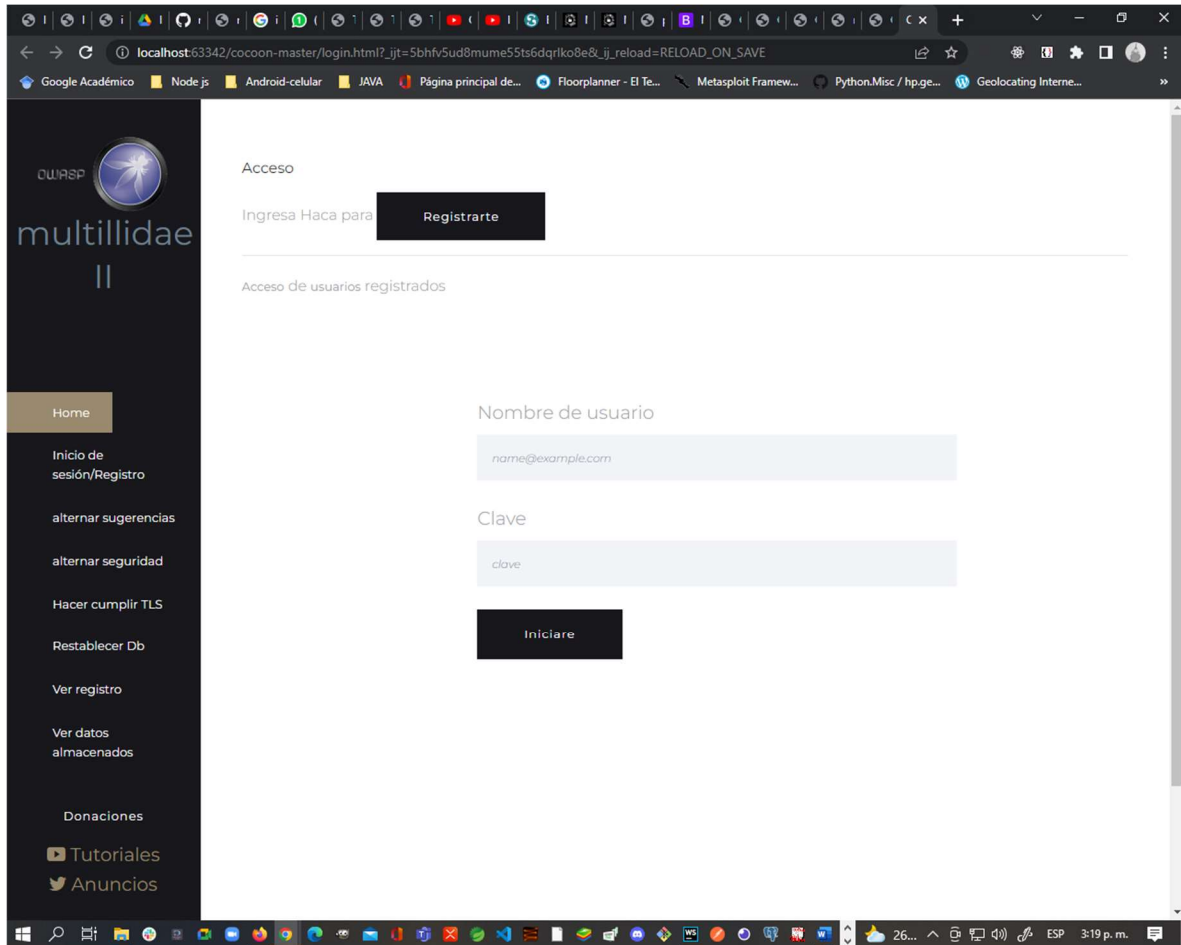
localhost:63342/cocoon-master/login.html?_ijt=5bhfv5ud8mume55ts6dqrlko8e&_ij_reload=RELOAD_ON_SAVE

Google Académico | Node js | Android-celular | JAVA | Página principal de... | Floorplanner - El Te... | Metasploit Framew... | Python.Misc / hp.ge... | Geolocating Interne...

OWASP
multillidae II

Home
Inicio de sesión/Registro
alternar sugerencias
alternar seguridad
Hacer cumplir TLS
Restablecer Db
Ver registro
Ver datos almacenados

Donaciones
Tutoriales
Anuncios

Acceso

Ingresa Haca para Registrarte

Acceso de usuarios registrados

Nombre de usuario
name@example.com

Clave
clave

Iniciare

26... ESP 3:19 p. m.